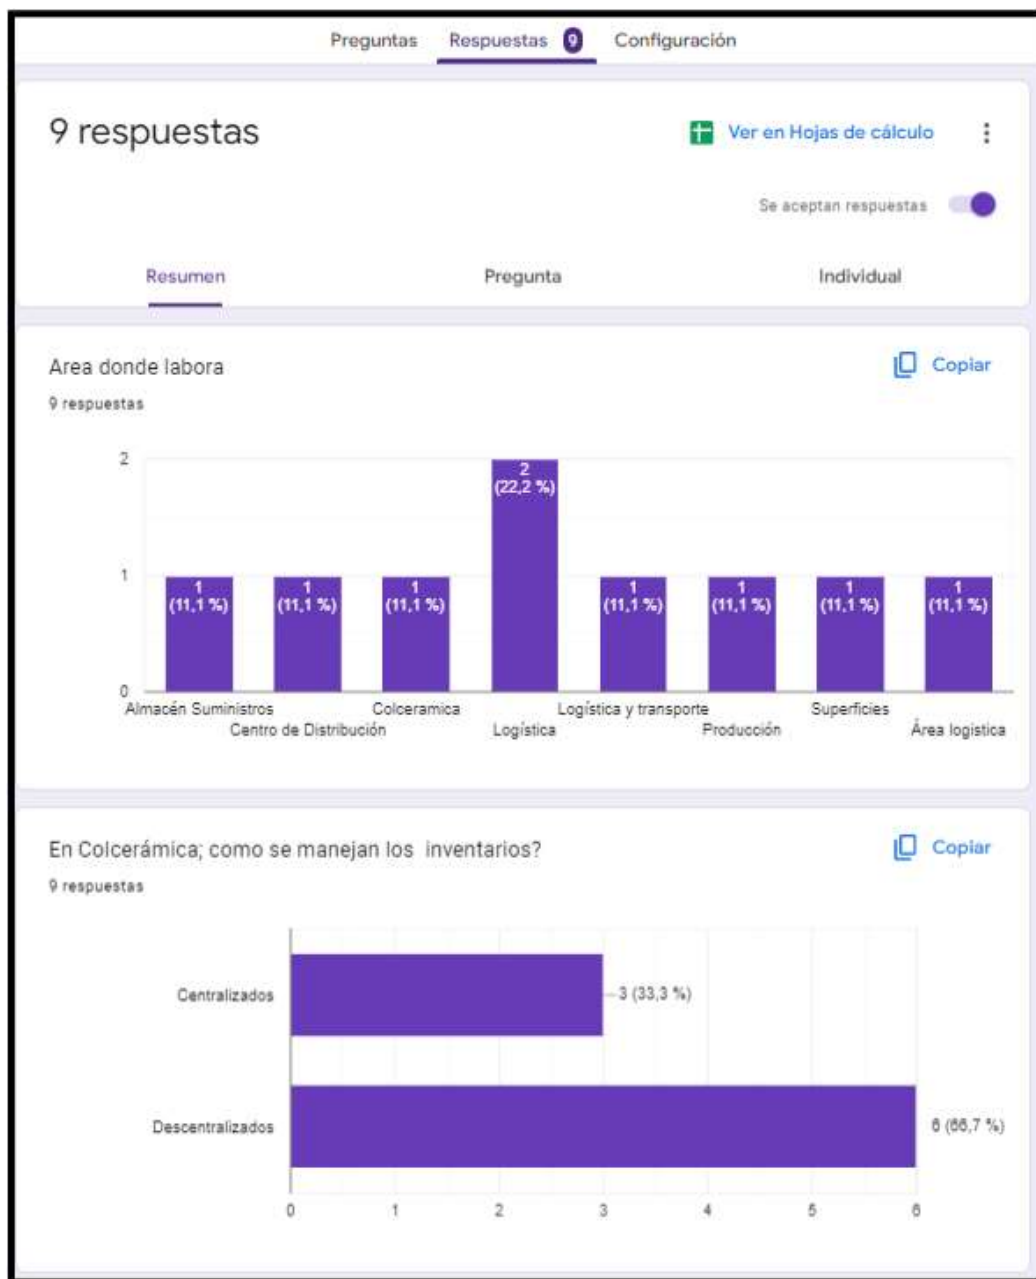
Preguntas Respuestas 9 Configuración

9 respuestas

Ver en Hojas de cálculo

Se aceptan respuestas

Resumen Pregunta Individual

Area donde labora

Copiar

9 respuestas

2
1
0

1 (11,1 %)
1 (11,1 %)
1 (11,1 %)
2 (22,2 %)
1 (11,1 %)
1 (11,1 %)
1 (11,1 %)
1 (11,1 %)

Almacén Suministros
Centro de Distribución
Colceramica
Logística
Logística y transporte
Producción
Superficies
Área logística

En Colcerámica; como se manejan los inventarios?

Copiar

9 respuestas

Centralizados
3 (33,3 %)

Descentralizados
6 (66,7 %)

0 1 2 3 4 5 6